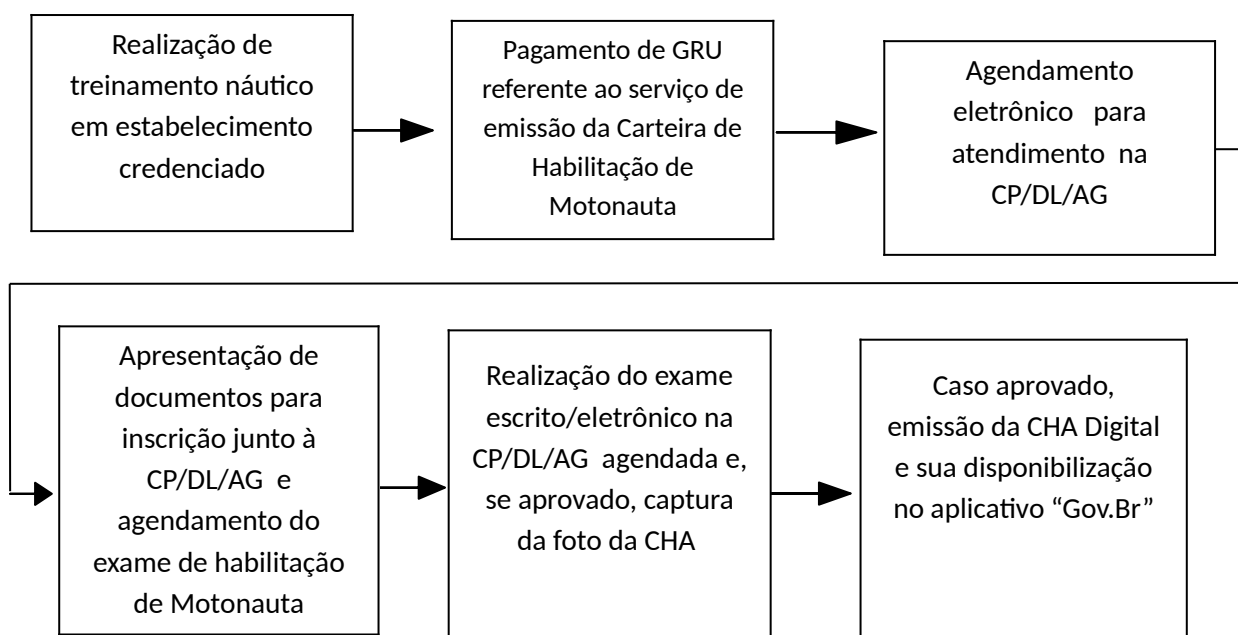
Realização de treinamento náutico em estabelecimento credenciado

Pagamento de GRU referente ao serviço de emissão da Carteira de Habilitação de Motonauta

Agendamento eletrônico para atendimento na CP/DL/AG

Apresentação de documentos para inscrição junto à CP/DL/AG e agendamento do exame de habilitação de Motonauta

Realização do exame escrito/eletrônico na CP/DL/AG agendada e, se aprovado, captura da foto da CHA

Caso aprovado, emissão da CHA Digital e sua disponibilização no aplicativo “Gov.Br”